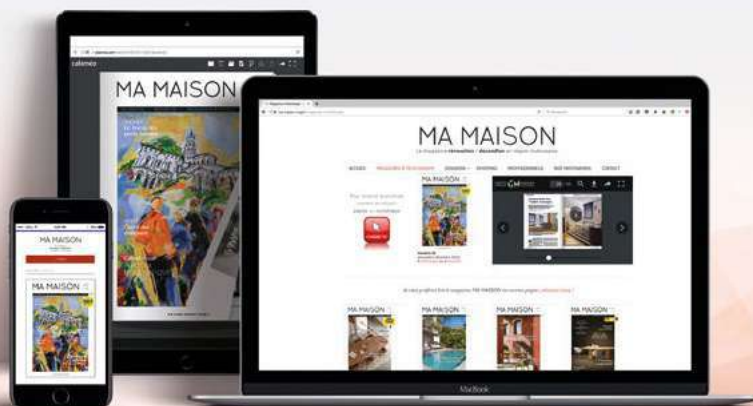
calameo

MA MAISON

MA MAISON

MA MAISON

Le magazine rénovation / décoration en région Toulousaine

ACCUEIL
DOSSIERS
DIVERS
PROFESSIONNELS
NOS PARTENAIRES
CONTACT

MA MAISON

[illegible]

MA MAISON

MA MAISON

MA MAISON
MA MAISON
MA MAISON
MA MAISON

MacBook